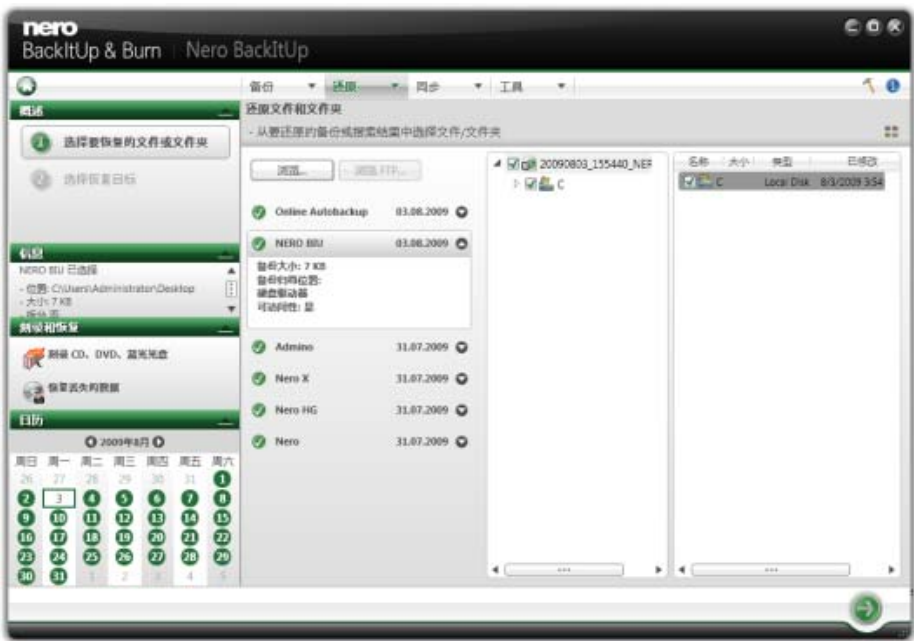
nero
BackItUp & Burn | Nero BackItUp

备份 还原 同步 工具

概述
1 选择要恢复的文件或文件夹
2 选择恢复目标

还原文件和文件夹
- 从要还原的备份或搜索结果中选择文件/文件夹

浏览... 浏览 FTP...

Online Autobackup 03.08.2009
NERO BIU 03.08.2009
备份大小: 7 KB
备份的位置:
硬盘驱动器
可访问性: 是
Admino 31.07.2009
Nero X 31.07.2009
Nero HG 31.07.2009
Nero 31.07.2009

20090803_155440_NEF
C

名称 大小 类型 已修改
C Local Disk 8/3/2009 3:54

信息
NERO BIU 已选择
- 位置: C:\Users\Administrator\Desktop
- 大小: 7 KB
- 部分: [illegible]

刻录和恢复
刻录 CD、DVD、蓝光光盘
恢复丢失的数据

日历
2009年8月
| 周日 | 周一 | 周二 | 周三 | 周四 | 周五 | 周六 |
|---|---|---|---|---|---|---|
| 26 | 27 | 28 | 29 | 30 | 31 | 1 |
| 2 | 3 | 4 | 5 | 6 | 7 | 8 |
| 9 | 10 | 11 | 12 | 13 | 14 | 15 |
| 16 | 17 | 18 | 19 | 20 | 21 | 22 |
| 23 | 24 | 25 | 26 | 27 | 28 | 29 |
| 30 | 31 | 1 | 2 | 3 | 4 | 5 |